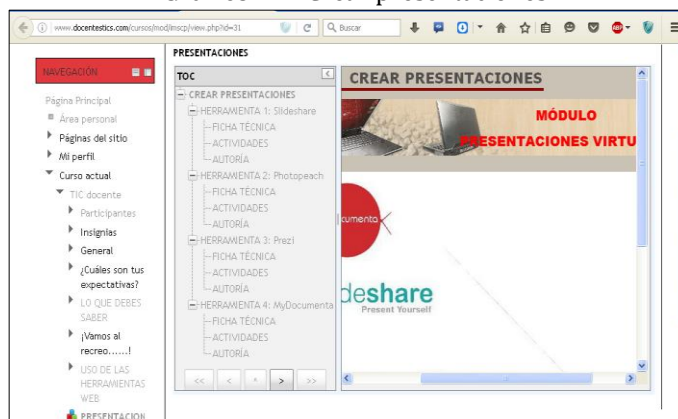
www.docentestics.com/cursos/mod/imscp/view.php?id=31

Buscar

PRESENTACIONES

NAVEGACIÓN

Página Principal
Área personal
Páginas del sitio
Mi perfil
Curso actual
TIC docente
Participantes
Insignias
General
¿Cuáles son tus expectativas?
LO QUE DEBES SABER
¡Vamos al recreo......!
USO DE LAS HERRAMIENTAS WEB
PRESENTACION

TOC

CREAR PRESENTACIONES
HERRAMIENTA 1: Slideshare
FICHA TÉCNICA
ACTIVIDADES
AUTORÍA
HERRAMIENTA 2: Photopeach
FICHA TÉCNICA
ACTIVIDADES
AUTORÍA
HERRAMIENTA 3: Prezi
FICHA TÉCNICA
ACTIVIDADES
AUTORÍA
HERRAMIENTA 4: MyDocumenta
FICHA TÉCNICA
ACTIVIDADES
AUTORÍA

<< < ^ > >>

CREAR PRESENTACIONES

MÓDULO
PRESENTACIONES VIRTU

cumenta

deshare
Present Yourself